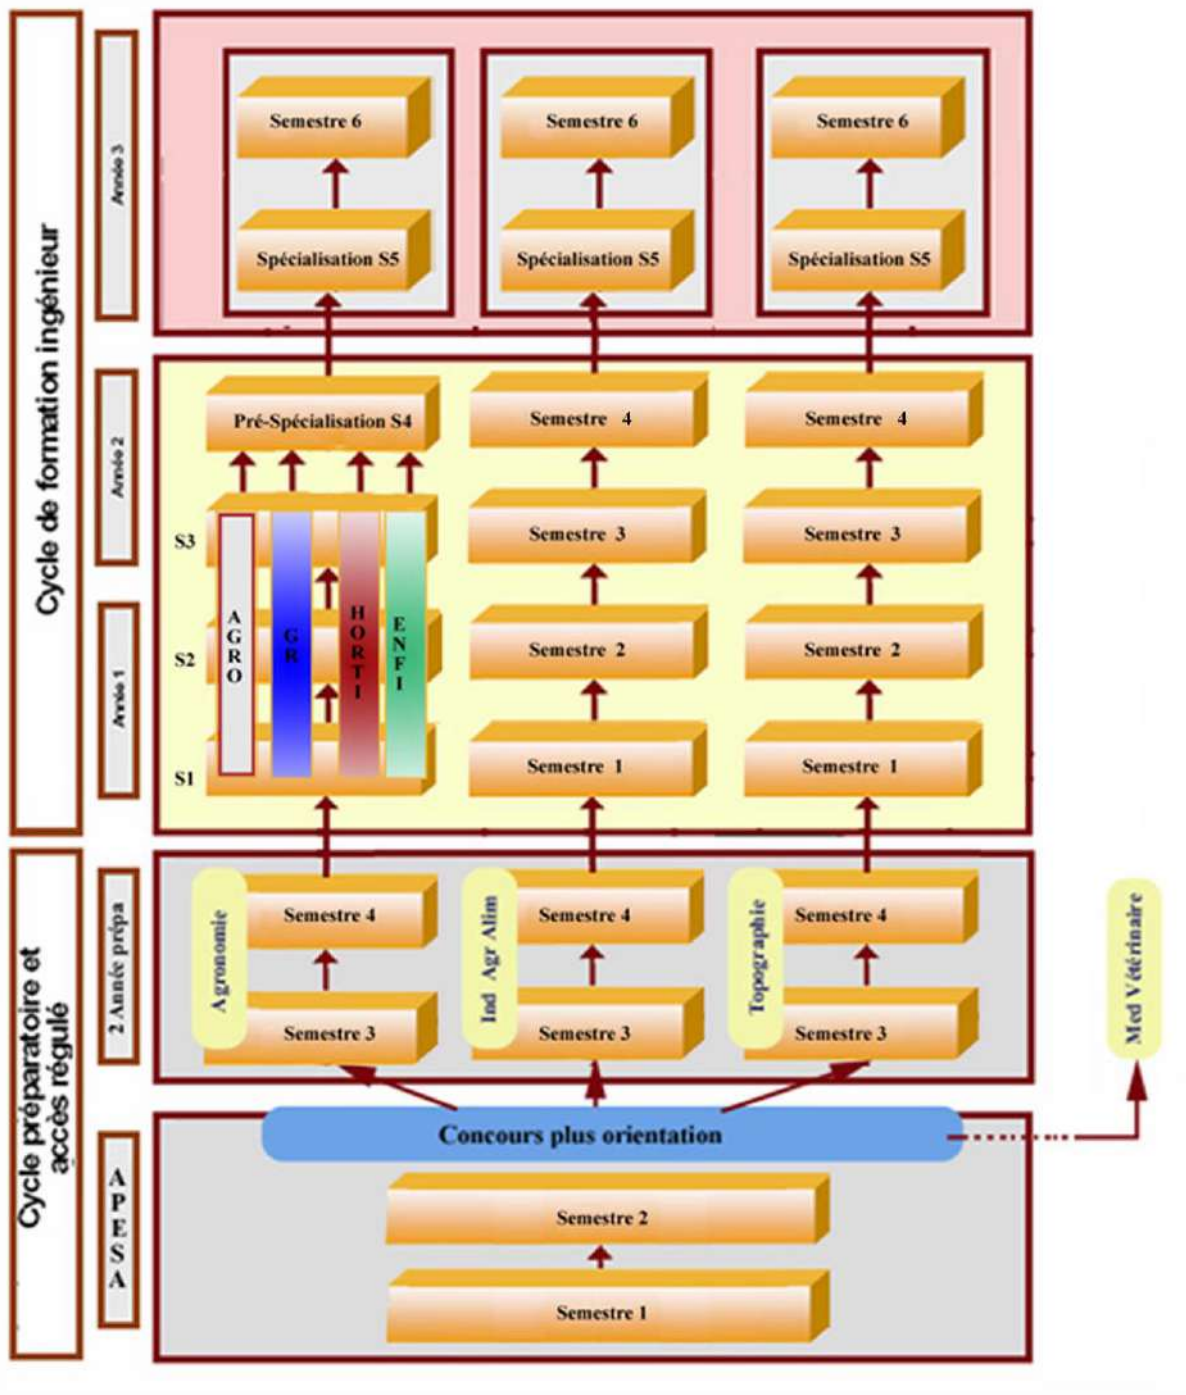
Cycle de formation ingénieur

Année 3

Semestre 6

Semestre 6

Semestre 6

Spécialisation S5

Spécialisation S5

Spécialisation S5

Année 2

Pré-Spécialisation S4

Semestre 4

Semestre 4

S3

Semestre 3

Semestre 3

Année 1

S2

AGRO

GR

HORTI

ENFI

Semestre 2

Semestre 2

S1

Semestre 1

Semestre 1

Cycle préparatoire et accès régulé

2 Année prépa

Agronomie

Semestre 4

Ind Agr Alim

Semestre 4

Topographie

Semestre 4

Med Vétérinaire

Semestre 3

Semestre 3

Semestre 3

APESA

Concours plus orientation

Semestre 2

Semestre 1